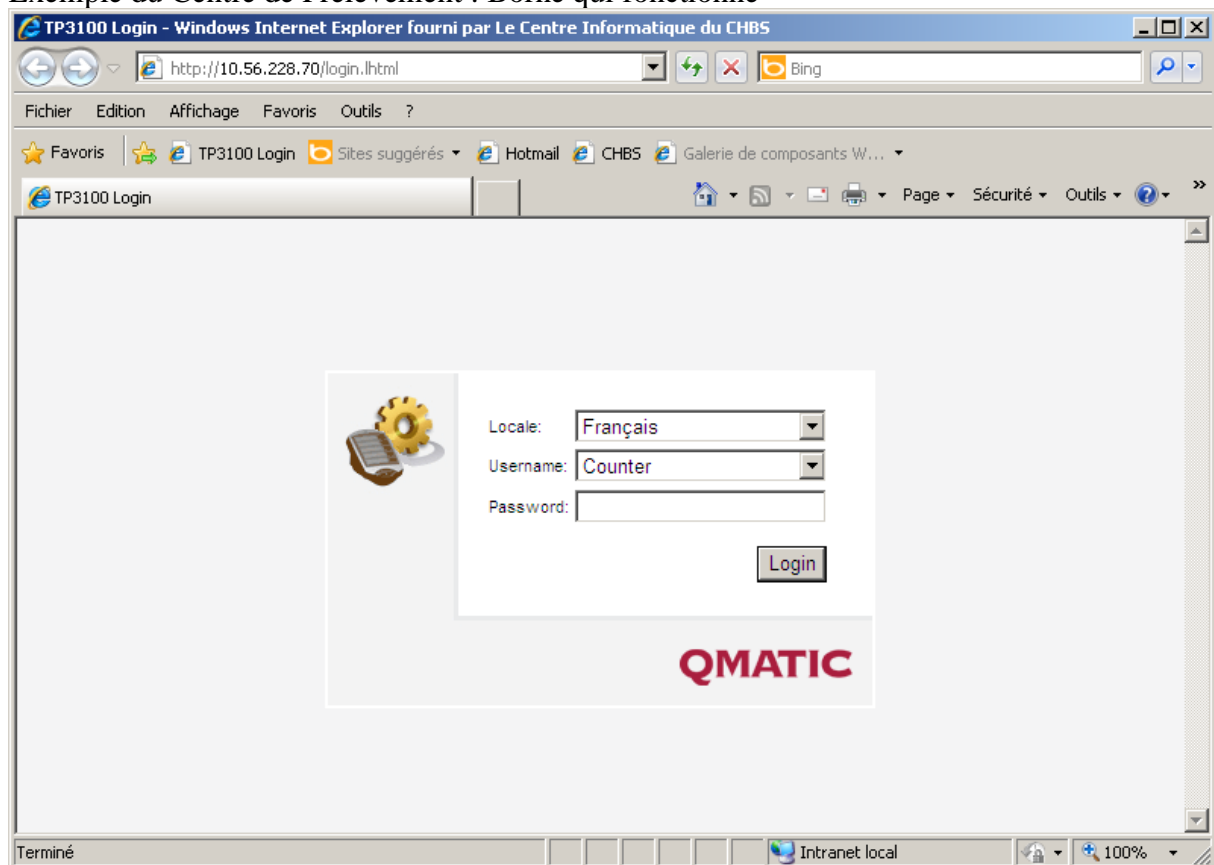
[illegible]

TP3100 Login - Windows Internet Explorer fourni par Le Centre Informatique du CHBS

http://10.56.228.70/login.lhtml

Bing

Fichier Edition Affichage Favoris Outils ?

Favoris TP3100 Login Sites suggérés Hotmail CHBS Galerie de composants W...

TP3100 Login

Page Sécurité Outils

Locale: Français

Username: Counter

Password:

Login

QMATIC

Terminé

Intranet local

100%